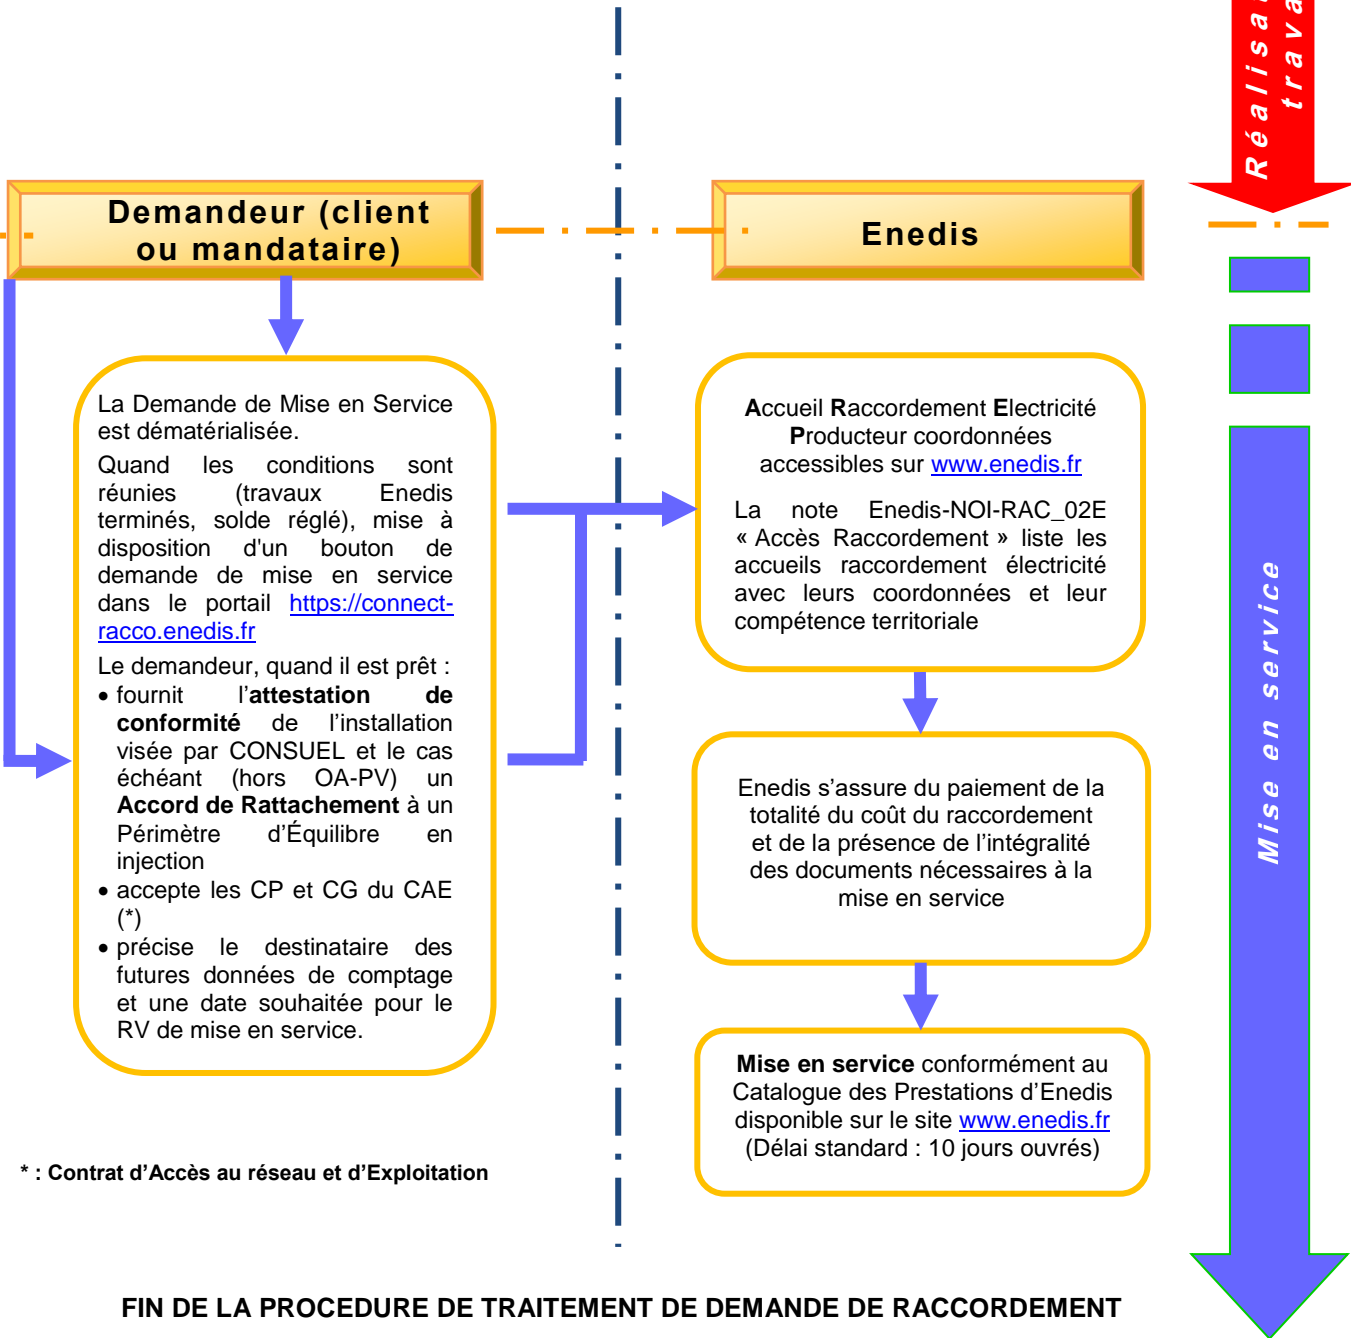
Réalisa
trava

Demandeur (client ou mandataire)

Enedis

La Demande de Mise en Service est dématérialisée.

Quand les conditions sont réunies (travaux Enedis terminés, solde réglé), mise à disposition d'un bouton de demande de mise en service dans le portail https://connect-racco.enedis.fr

Le demandeur, quand il est prêt :

• fournit l'**attestation de conformité** de l'installation visée par CONSUEL et le cas échéant (hors OA-PV) un **Accord de Rattachement** à un Périmètre d'Équilibre en injection
• accepte les CP et CG du CAE (*)
• précise le destinataire des futures données de comptage et une date souhaitée pour le RV de mise en service.

**A**ccueil **R**accordement **E**lectricité **P**roducteur coordonnées accessibles sur www.enedis.fr

La note Enedis-NOI-RAC_02E « Accès Raccordement » liste les accueils raccordement électricité avec leurs coordonnées et leur compétence territoriale

Enedis s'assure du paiement de la totalité du coût du raccordement et de la présence de l'intégralité des documents nécessaires à la mise en service

**Mise en service** conformément au Catalogue des Prestations d'Enedis disponible sur le site www.enedis.fr (Délai standard : 10 jours ouvrés)

Mise en service

* : Contrat d'Accès au réseau et d'Exploitation

FIN DE LA PROCEDURE DE TRAITEMENT DE DEMANDE DE RACCORDEMENT